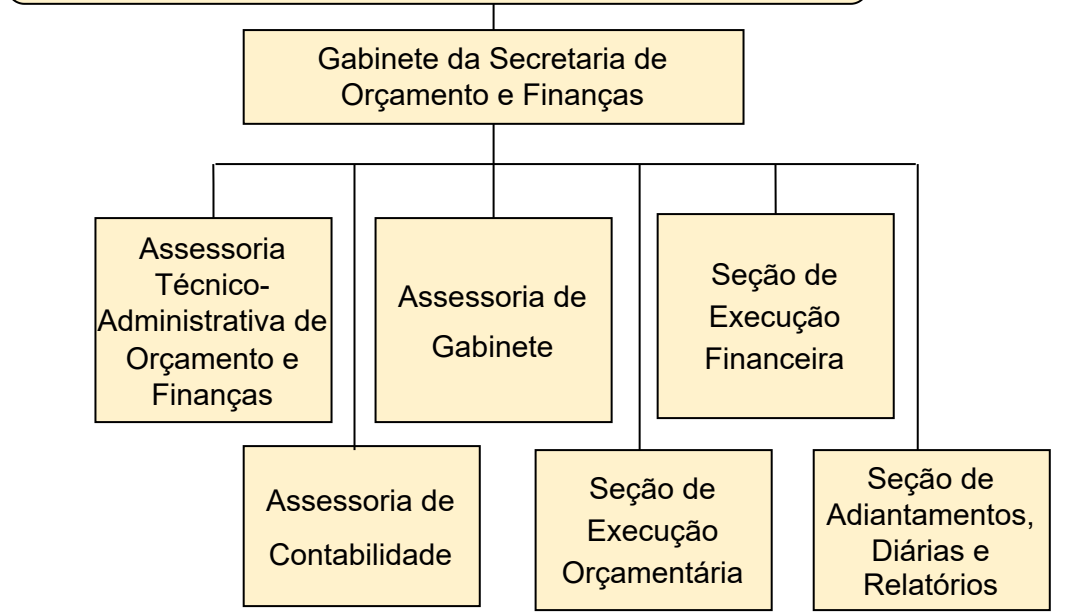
Gabinete da Secretaria de Orçamento e Finanças

Assessoria Técnico-Administrativa de Orçamento e Finanças

Assessoria de Gabinete

Seção de Execução Financeira

Assessoria de Contabilidade

Seção de Execução Orçamentária

Seção de Adiantamentos, Diárias e Relatórios